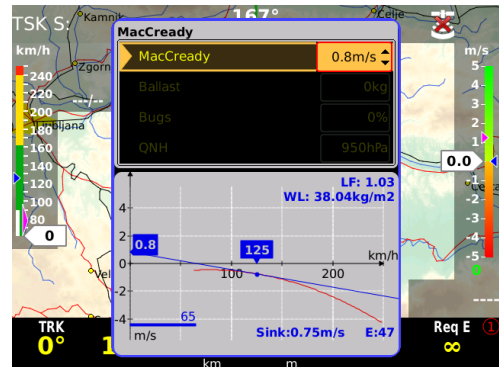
TSK S:
Kamnik
167°
Celje
km/h
Zgorn
240
220
200
180
Ljubljana
160
140
120
100
80
0
MacCready
MacCready
0.8m/s
Ballast
0kg
Bugs
0%
QNH
950hPa
LF: 1.03
WL: 38.04kg/m2
4
2
0.8
125
0
km/h
100
200
-2
-4
65
m/s
Sink:0.75m/s
E:47
m/s
5
4
3
2
1
0.0
-1
-2
-3
-4
-5
D
TRK
0°
1
Req E
∞
km
m